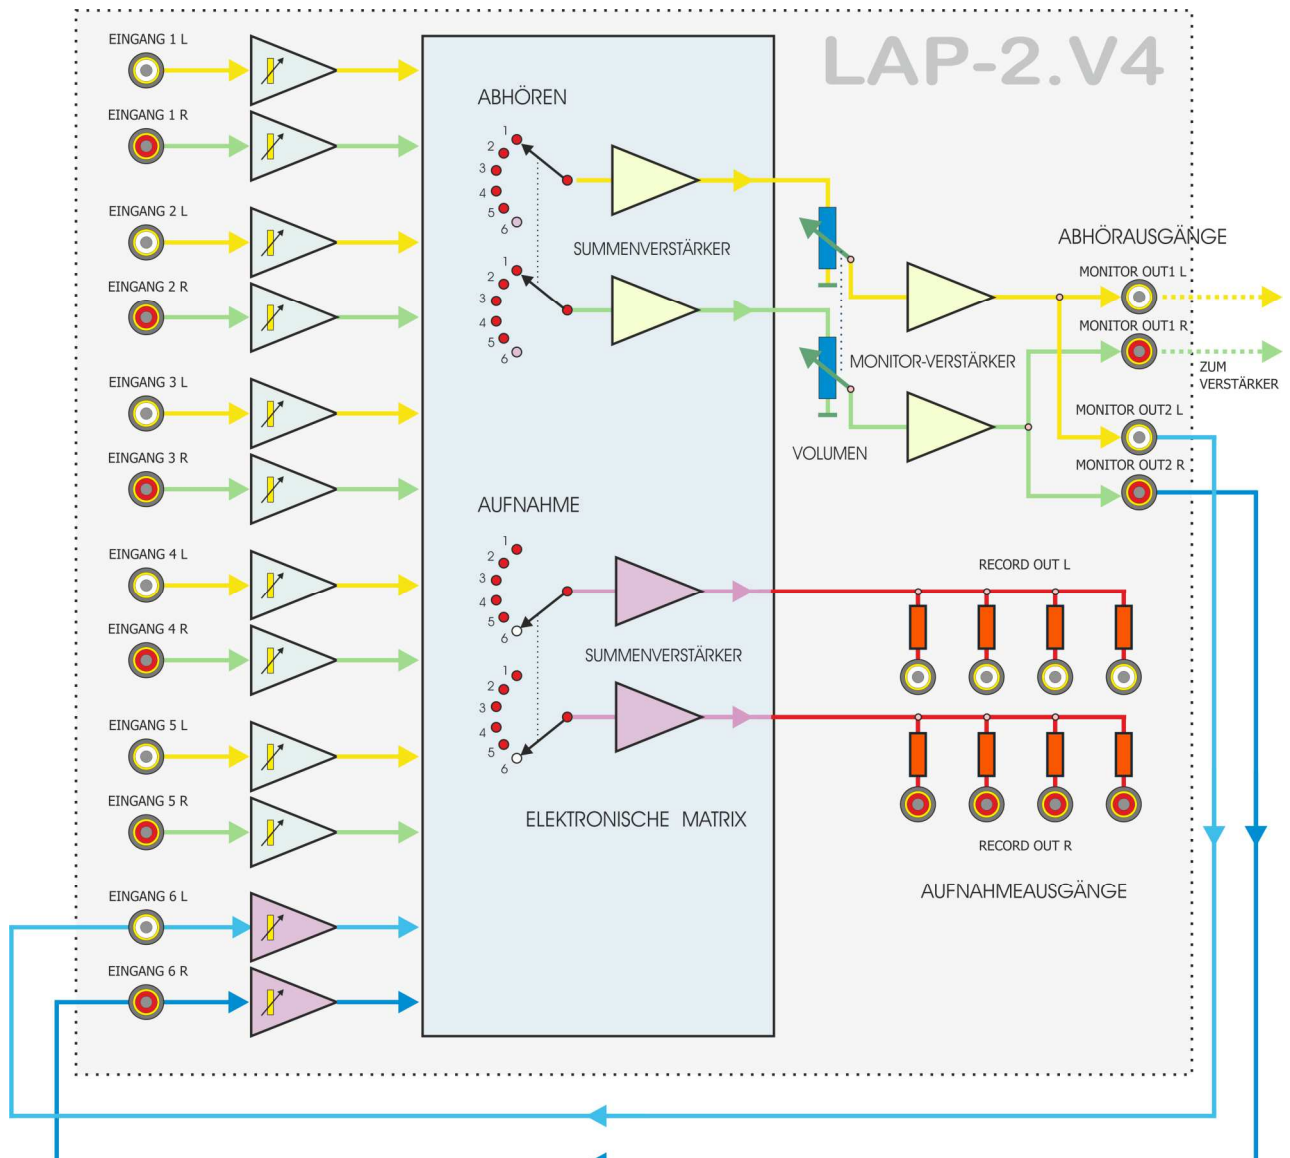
LAP-2.V4

EINGANG 1 L
EINGANG 1 R
EINGANG 2 L
EINGANG 2 R
EINGANG 3 L
EINGANG 3 R
EINGANG 4 L
EINGANG 4 R
EINGANG 5 L
EINGANG 5 R
EINGANG 6 L
EINGANG 6 R

ABHÖREN
1 2 3 4 5 6
1 2 3 4 5 6
SUMMENVERSTÄRKER

AUFNAHME
1 2 3 4 5 6
1 2 3 4 5 6
SUMMENVERSTÄRKER

ELEKTRONISCHE MATRIX

VOLUMEN
MONITOR-VERSTÄRKER

ABHÖRAUSGÄNGE
MONITOR OUT1 L
MONITOR OUT1 R
ZUM VERSTÄRKER
MONITOR OUT2 L
MONITOR OUT2 R

RECORD OUT L
RECORD OUT R
AUFNAHMEAUSGÄNGE